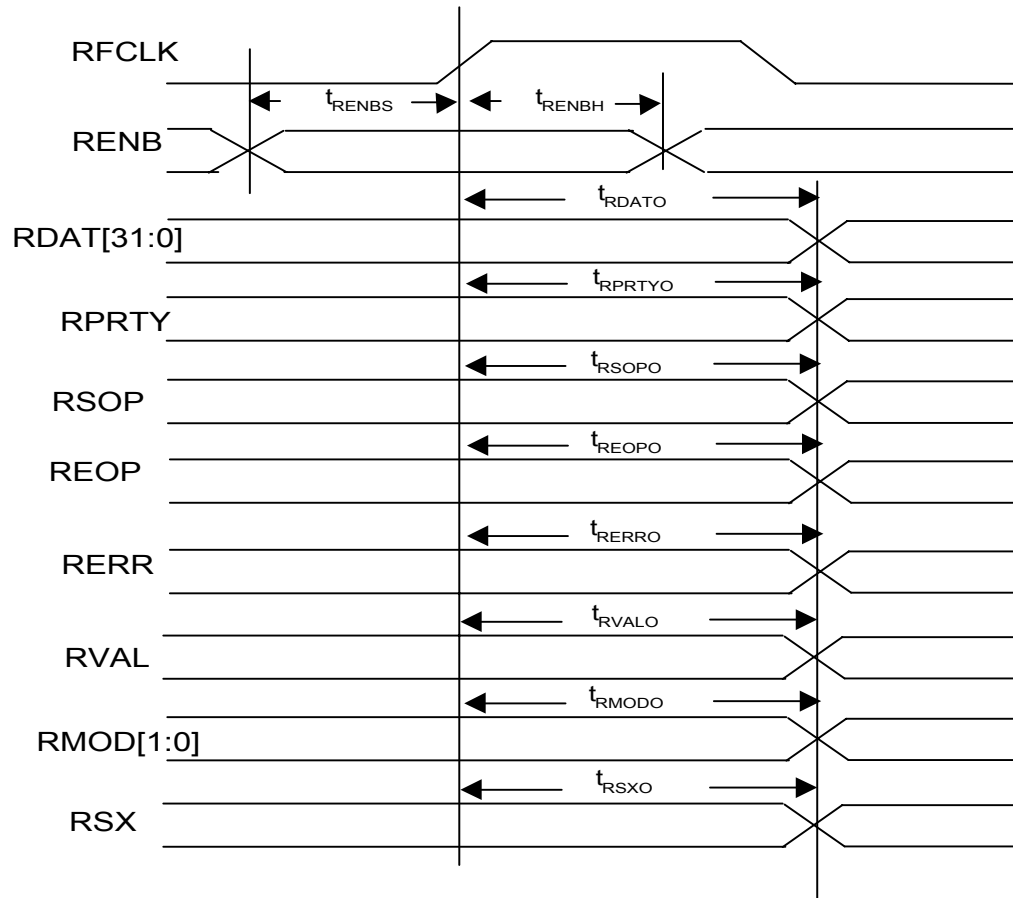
RFCLK

$t_{RENBS}$

$t_{RENBH}$

RENB

$t_{RDATO}$

RDAT[31:0]

$t_{RPRTYO}$

RPRTY

$t_{RSOPO}$

RSOP

$t_{REOPO}$

REOP

$t_{RERRO}$

RERR

$t_{RVALO}$

RVAL

$t_{RMODO}$

RMOD[1:0]

$t_{RSXO}$

RSX